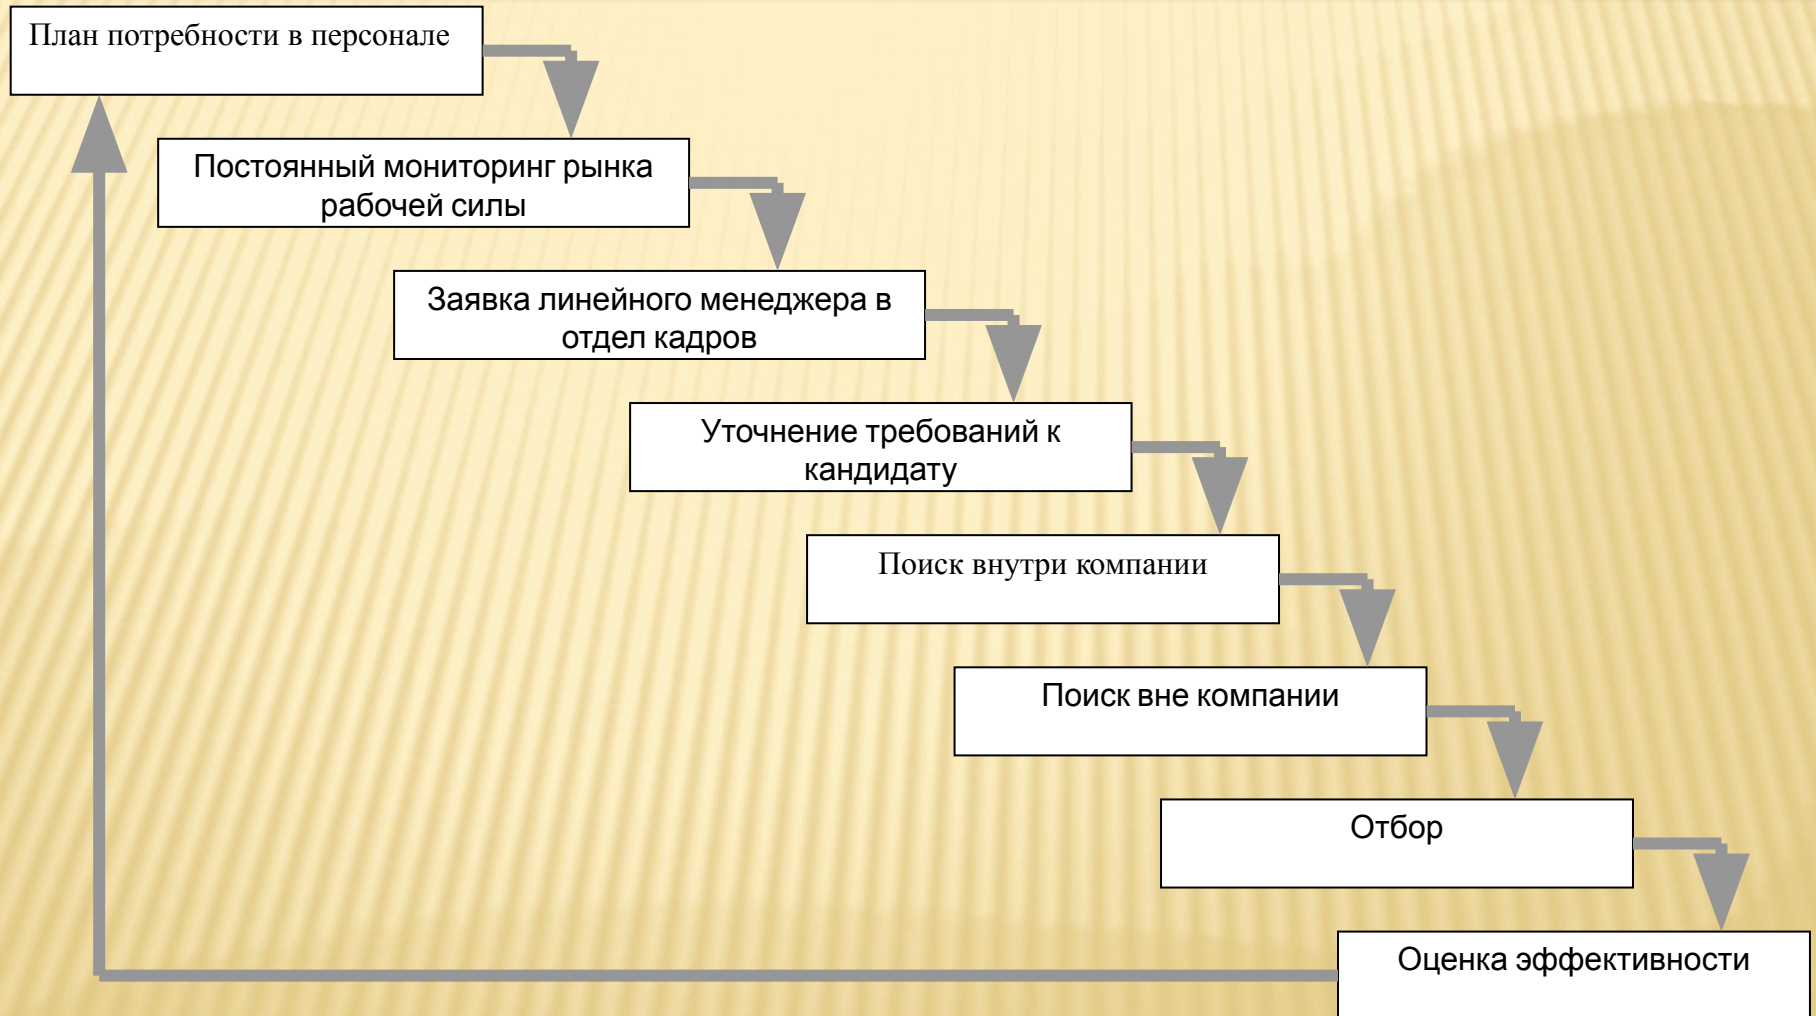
План потребности в персонале

Постоянный мониторинг рынка рабочей силы

Заявка линейного менеджера в отдел кадров

Уточнение требований к кандидату

Поиск внутри компании

Поиск вне компании

Отбор

Оценка эффективности